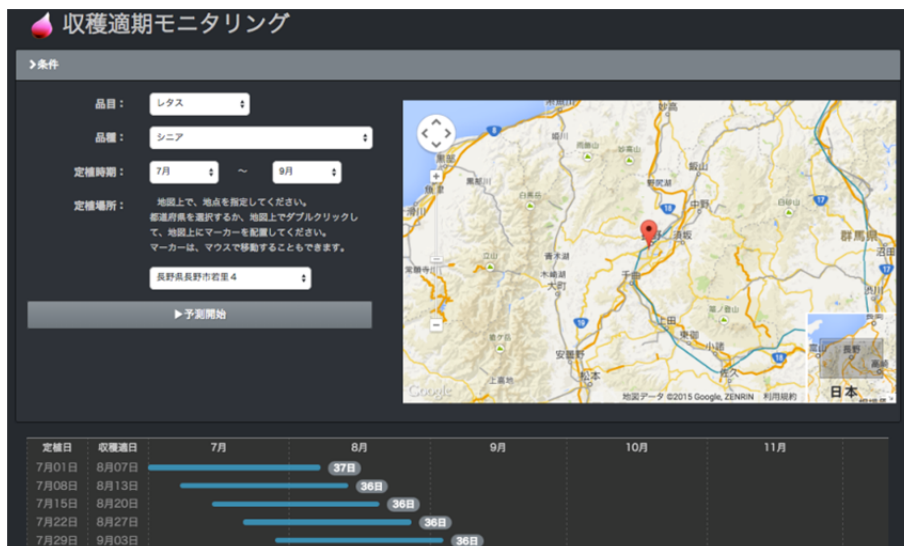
収穫適期モニタリング

条件

品目： レタス

品種： シニア

定植時期： 7月 〜 9月

定植場所： 地図上で、地点を指定してください。都道府県を選択するか、地図上でダブルクリックして、地図上にマーカーを配置してください。マーカーは、マウスで移動することもできます。

長野県長野市若里４

▶予測開始

妙高
飯山
野尻湖
中野
須坂
長野
千曲
白馬村
鬼無里
大町
木崎湖
上田
東御
小諸
佐久
安曇野
松本
上高地
群馬県
長野
日本
地図データ ©2015 Google, ZENRIN 利用規約

| 定植日 | 収穫適日 | 7月 | 8月 | 9月 | 10月 | 11月 |
|---|---|---|---|---|---|---|
| 7月01日 | 8月07日 | 37日 | | | | |
| 7月08日 | 8月13日 | 36日 | | | | |
| 7月15日 | 8月20日 | 36日 | | | | |
| 7月22日 | 8月27日 | 36日 | | | | |
| 7月29日 | 9月03日 | 36日 | | | | |